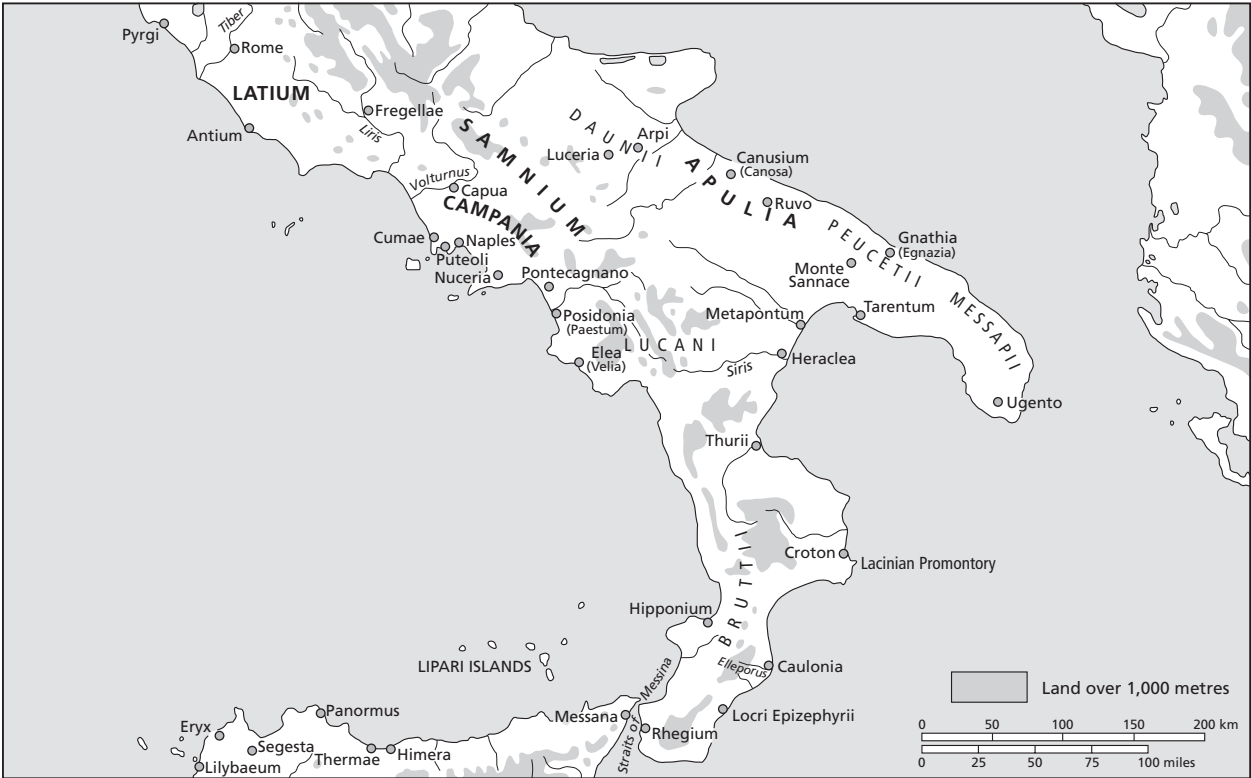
Pyrgi
Tiber
Rome
LATIUM
Fregellae
Antium
Liris
SAMNIUM
DAUNII
Arpi
Luceria
Canusium
(Canosa)
APULIA
Ruvo
Volturnus
Capua
CAMPANIA
Cumae
Naples
Puteoli
Nuceria
Pontecagnano
PEUCETII
Gnathia
(Egnazia)
Monte Sannace
MESSAPII
Tarentum
Metapontum
Posidonia
(Paestum)
LUCANI
Elea
(Velia)
Siris
Heraclea
Ugento
Thurii
BRUTTII
Croton
Lacinian Promontory
Hipponium
LIPARI ISLANDS
Elleporus
Caulonia
Straits of Messina
Messana
Rhegium
Locri Epizephyrii
Panormus
Eryx
Segesta
Thermae
Himera
Lilybaeum
Land over 1,000 metres
0
50
100
150
200 km
0
25
50
75
100 miles